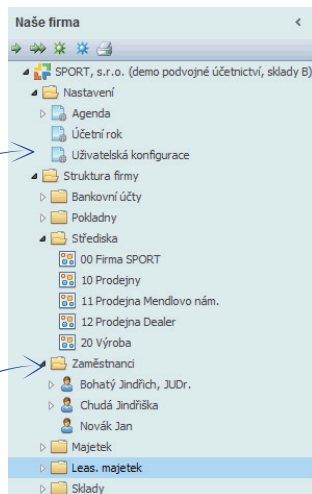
Naše firma
<
SPORT, s.r.o. (demo podvojné účetnictví, sklady B)
Nastavení
Agenda
Účetní rok
Uživatelská konfigurace
Struktura firmy
Bankovní účty
Pokladny
Střediska
00 Firma SPORT
10 Prodejny
11 Prodejna Mendlovo nám.
12 Prodejna Dealer
20 Výroba
Zaměstnanci
Bohatý Jindřich, JUDr.
Chudá Jindřiška
Novák Jan
Majetek
Leas. majetek
Sklady